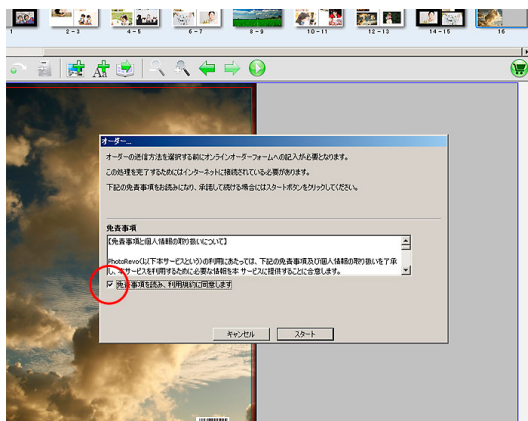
1
2 - 3
4 - 5
6 - 7
8 - 9
10 - 11
12 - 13
14 - 15
16

オーダー...

オーダーの送信方法を選択する前にオンラインオーダーフォームへの記入が必要となります。

この処理を完了するためにはインターネットに接続されている必要があります。

下記の免責事項をお読みになり、承諾して続ける場合にはスタートボタンをクリックしてください。

免責事項

【免責事項と個人情報の取り扱いについて】

PhotoRevo(以下本サービスという)の利用にあたっては、下記の免責事項及び個人情報の取り扱いを了承し、本サービスを利用するために必要な情報を本 サービスに提供することに合意します。

免責事項を読み、利用規約に同意します

キャンセル
スタート